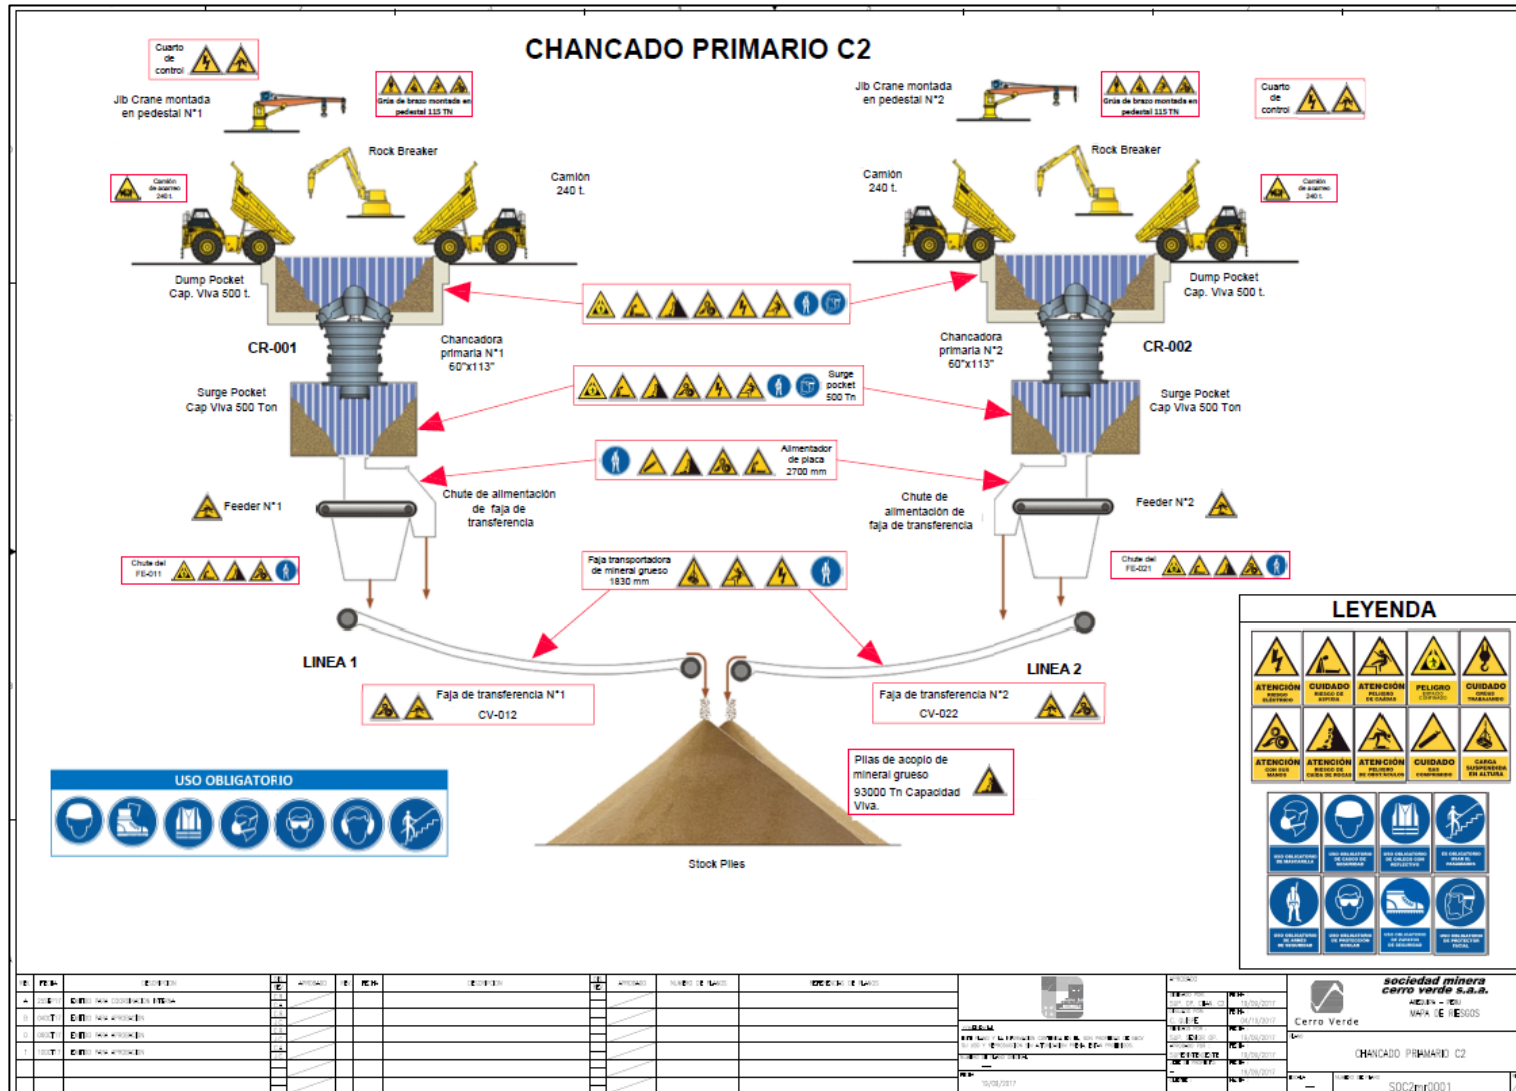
CHANCADO PRIMARIO C2

Cuarto de control

Jib Crane montada en pedestal N°1

Grúa de brazo montada en pedestal 115 TN

Jib Crane montada en pedestal N°2

Grúa de brazo montada en pedestal 115 TN

Cuarto de control

Rock Breaker

Camión de acarreo 240 t.

Camión 240 t.

Camión 240 t.

Rock Breaker

Camión de acarreo 240 t.

Dump Pocket Cap. Viva 500 t.

Dump Pocket Cap. Viva 500 t.

CR-001

Chancadora primaria N°1 60"x113"

Chancadora primaria N°2 60"x113"

CR-002

Surge Pocket Cap Viva 500 Ton

Surge pocket 500 Tn

Surge Pocket Cap Viva 500 Ton

Alimentador de placa 2700 mm

Chute de alimentación de faja de transferencia

Chute de alimentación de faja de transferencia

Feeder N°1

Feeder N°2

Chute del FE-011

Faja transportadora de mineral grueso 1830 mm

Chute del FE-021

LINEA 1

LINEA 2

Faja de transferencia N°1 CV-012

Faja de transferencia N°2 CV-022

Pilas de acopio de mineral grueso 93000 Tn Capacidad Viva.

USO OBLIGATORIO

Stock Piles

LEYENDA

ATENCIÓN | CUIDADO | ATENCIÓN | PELIGRO | CUIDADO

ATENCIÓN | ATENCIÓN | ATENCIÓN | CUIDADO | CARGA SUSPENDIDA EN ALTURA

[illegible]

sociedad minera cerro verde s.a.a.

Cerro Verde

MAPA DE RIESGOS

CHANCADO PRIMARIO C2

S0C2mr0001